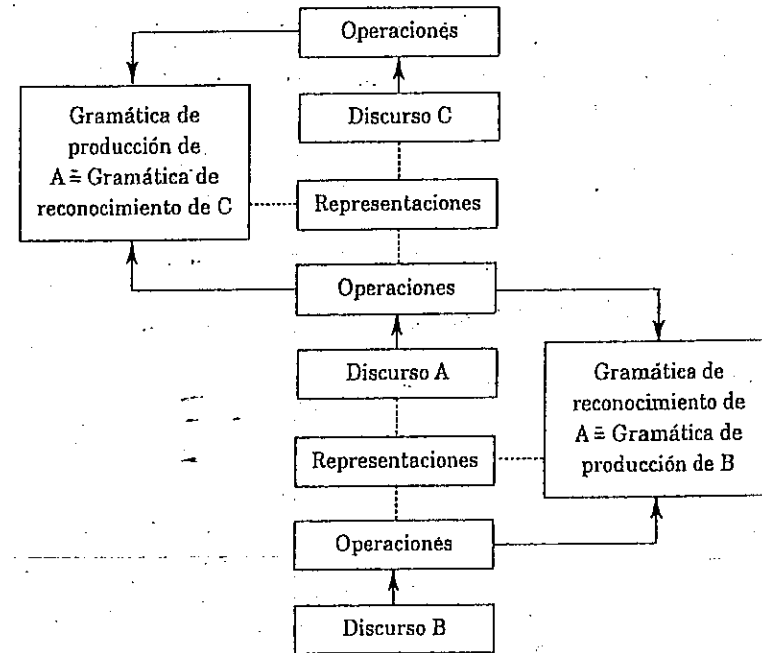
Operaciones

Gramática de producción de A ≅ Gramática de reconocimiento de C

Discurso C

Representaciones

Operaciones

Discurso A

Gramática de reconocimiento de A ≅ Gramática de producción de B

Representaciones

Operaciones

Discurso B